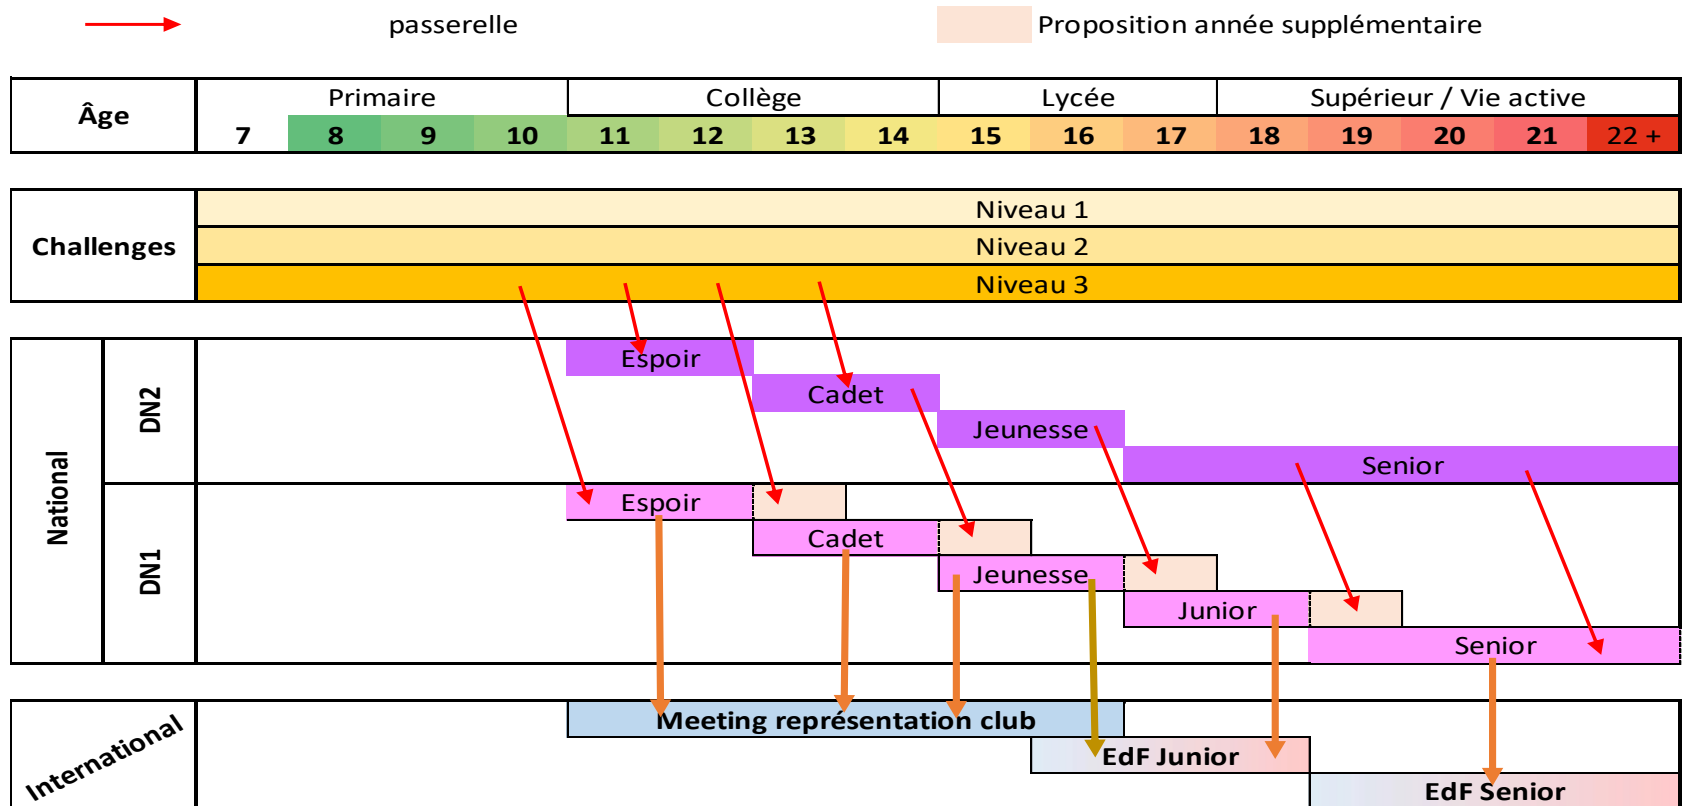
passerelle

Proposition année supplémentaire

| Âge | 7 | 8 | 9 | 10 | 11 | 12 | 13 | 14 | 15 | 16 | 17 | 18 | 19 | 20 | 21 | 22 + |
|---|---|---|---|---|---|---|---|---|---|---|---|---|---|---|---|---|
| | Primaire | | | | Collège | | | | Lycée | | | Supérieur / Vie active | | | | |

Challenges
Niveau 1
Niveau 2
Niveau 3

National
DN2
Espoir
Cadet
Jeunesse
Senior

DN1
Espoir
Cadet
Jeunesse
Junior
Senior

International
Meeting représentation club
EdF Junior
EdF Senior